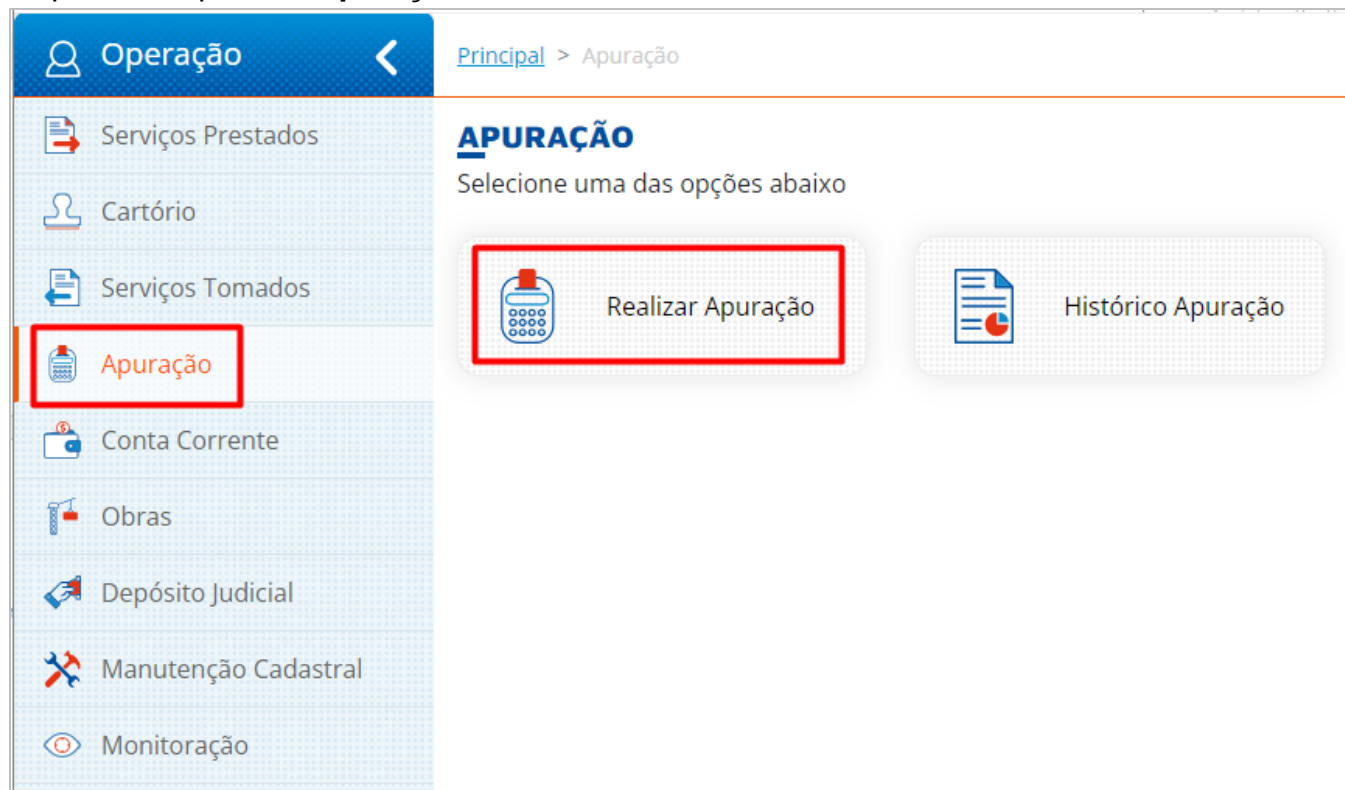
Operação

Serviços Prestados

Cartório

Serviços Tomados

Apuração

Conta Corrente

Obras

Depósito Judicial

Manutenção Cadastral

Monitoração

Principal > Apuração

APURAÇÃO

Selecione uma das opções abaixo

Realizar Apuração

Histórico Apuração